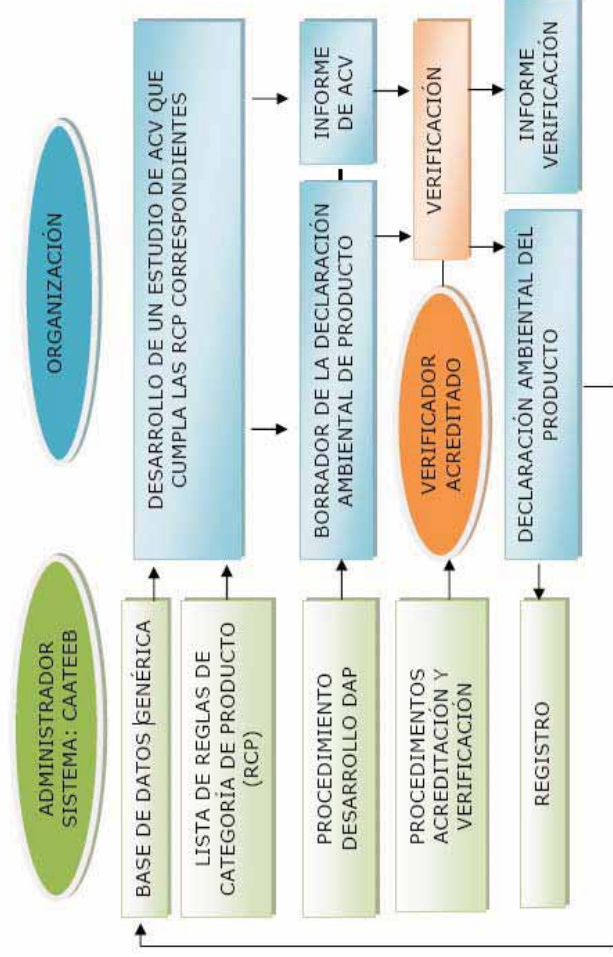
ADMINISTRADOR SISTEMA: CAATEEB

BASE DE DATOS GENÉRICA

LISTA DE REGLAS DE CATEGORÍA DE PRODUCTO (RCP)

PROCEDIMIENTO DESARROLLO DAP

PROCEDIMIENTOS ACREDITACIÓN Y VERIFICACIÓN

REGISTRO

ORGANIZACIÓN

DESARROLLO DE UN ESTUDIO DE ACV QUE CUMPLA LAS RCP CORRESPONDIENTES

BORRADOR DE LA DECLARACIÓN AMBIENTAL DE PRODUCTO

VERIFICADOR ACREDITADO

DECLARACIÓN AMBIENTAL DEL PRODUCTO

INFORME DE ACV

VERIFICACIÓN

INFORME VERIFICACIÓN